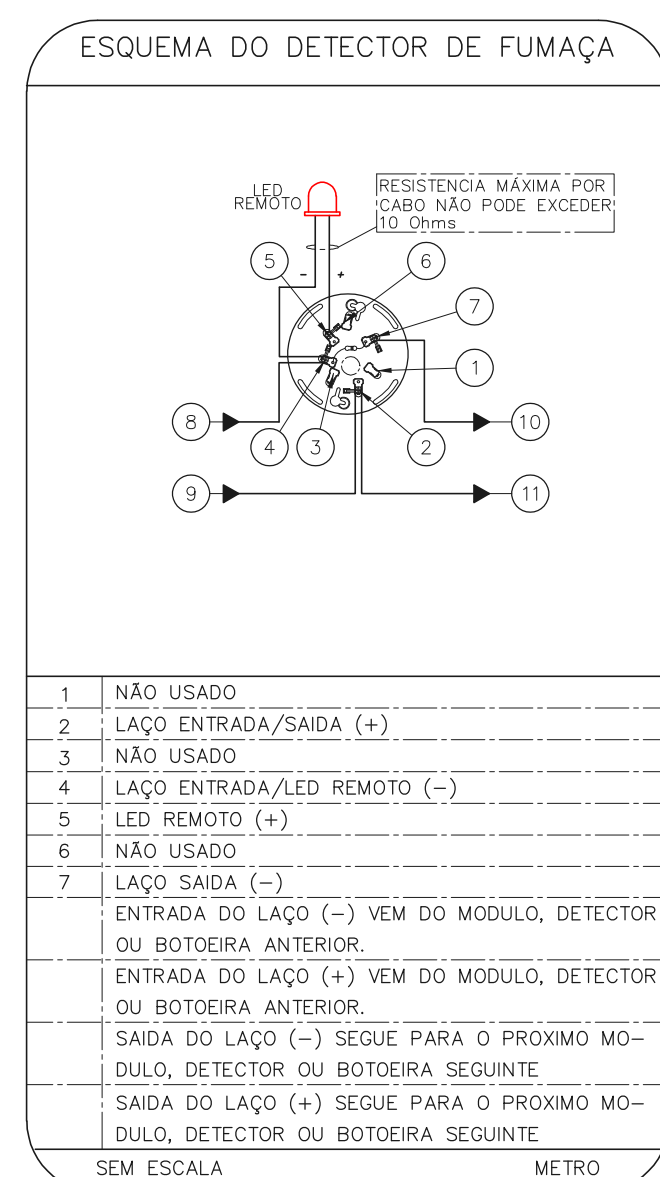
ESQUEMA DO DETECTOR DE FUMAÇA

LED REMOTO

RESISTENCIA MÁXIMA POR CABO NÃO PODE EXCEDER 10 Ohms

-
+

5
6
7
1
8
4
3
2
10
9
11

| 1 | NÃO USADO |
|---|---|
| 2 | LAÇO ENTRADA/SAIDA (+) |
| 3 | NÃO USADO |
| 4 | LAÇO ENTRADA/LED REMOTO (−) |
| 5 | LED REMOTO (+) |
| 6 | NÃO USADO |
| 7 | LAÇO SAIDA (−) |
|  | ENTRADA DO LAÇO (−) VEM DO MODULO, DETECTOR OU BOTOEIRA ANTERIOR. |
|  | ENTRADA DO LAÇO (+) VEM DO MODULO, DETECTOR OU BOTOEIRA ANTERIOR. |
|  | SAIDA DO LAÇO (−) SEGUE PARA O PROXIMO MODULO, DETECTOR OU BOTOEIRA SEGUINTE |
|  | SAIDA DO LAÇO (+) SEGUE PARA O PROXIMO MODULO, DETECTOR OU BOTOEIRA SEGUINTE |

SEM ESCALA
METRO